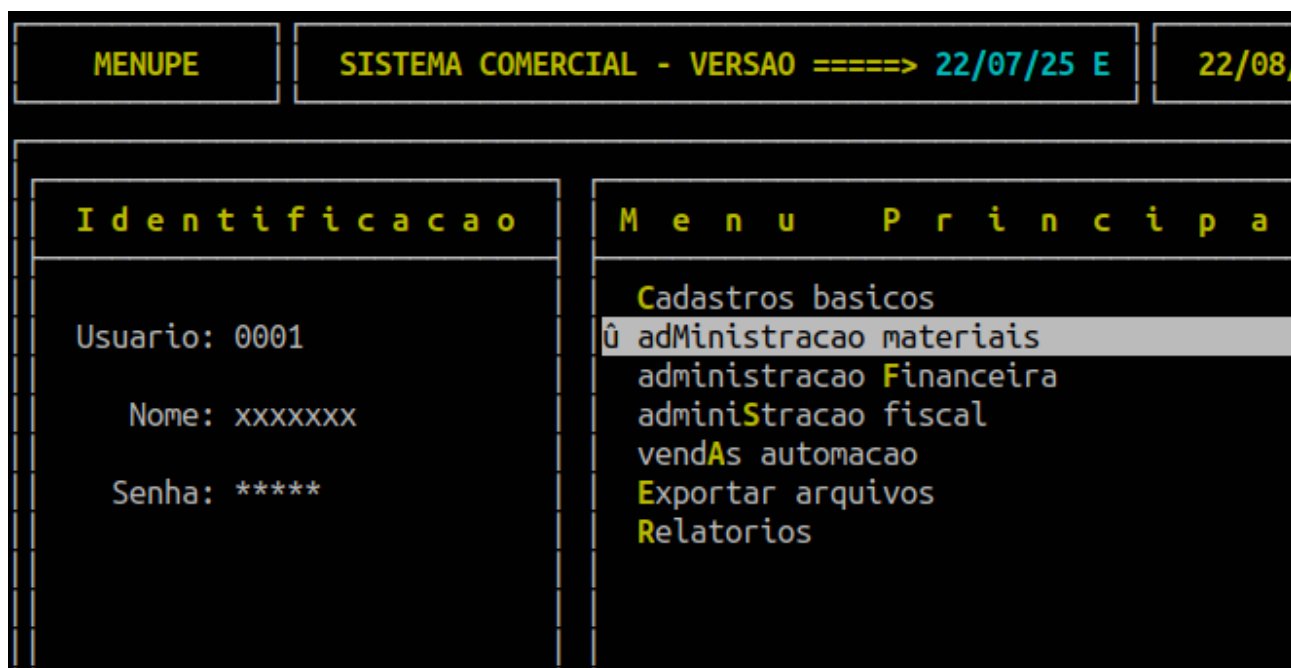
MENUPE

SISTEMA COMERCIAL - VERSAO =====> 22/07/25 E

22/08

I d e n t i f i c a c a o

M e n u   P r i n c i p a

Usuario: 0001

Nome: xxxxxxx

Senha: *****

Cadastros basicos
û adMinistracao materiais
administracao Financeira
adminiStracao fiscal
vendAs automacao
Exportar arquivos
Relatorios